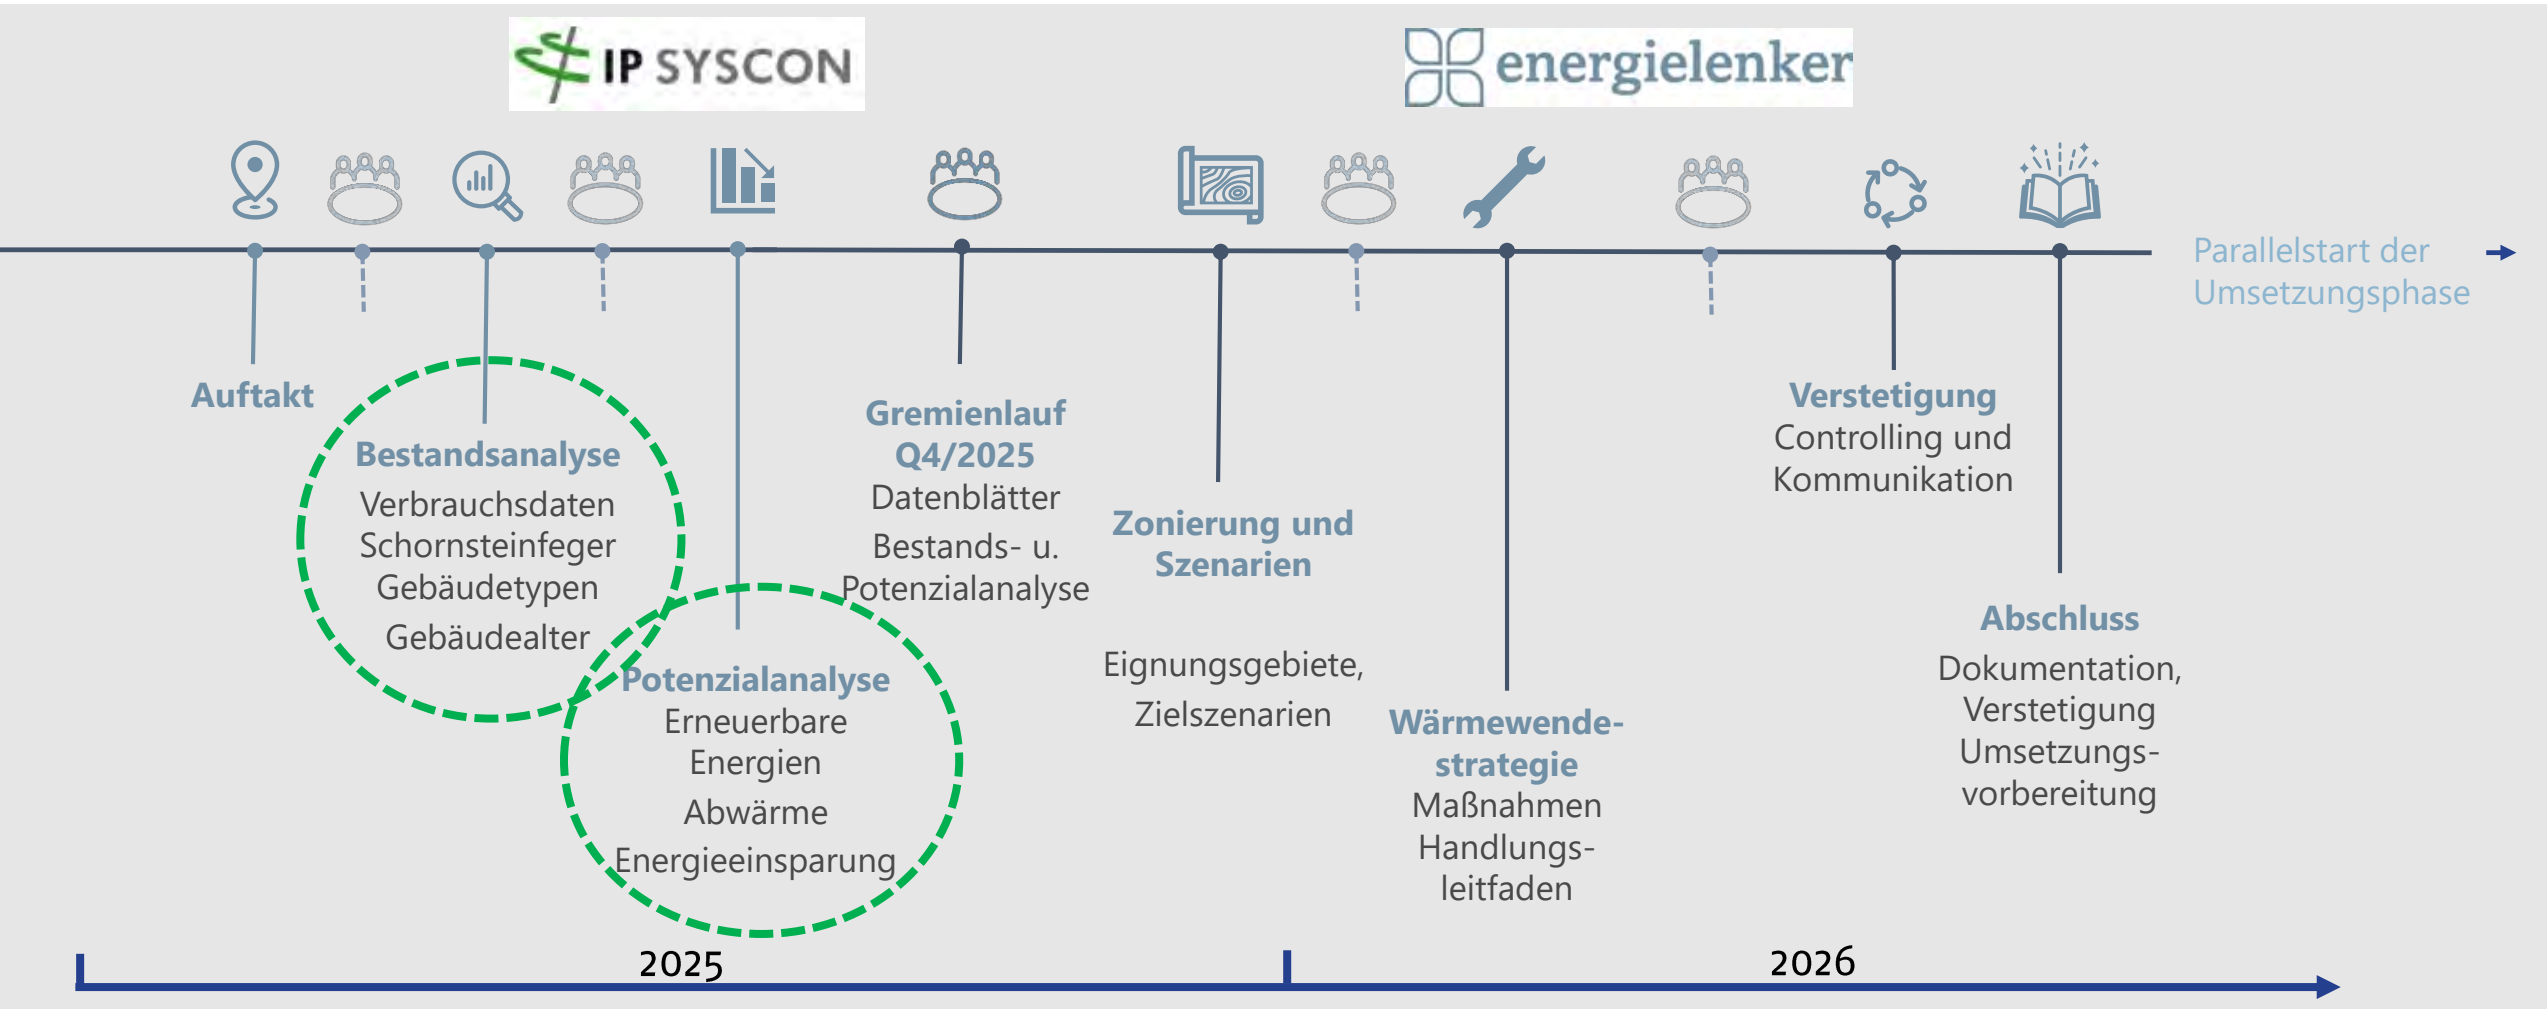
IP SYSCON

energielenker

Parallelstart der Umsetzungsphase

Auftakt

Bestandsanalyse
Verbrauchsdaten
Schornsteinfeger
Gebäudetypen
Gebäudealter

Potenzialanalyse
Erneuerbare Energien
Abwärme
Energieeinsparung

Gremienlauf Q4/2025
Datenblätter
Bestands- u. Potenzialanalyse

Zonierung und Szenarien

Eignungsgebiete, Zielszenarien

Wärmewendestrategie
Maßnahmen
Handlungsleitfaden

Verstetigung
Controlling und Kommunikation

Abschluss
Dokumentation, Verstetigung
Umsetzungsvorbereitung

2025

2026